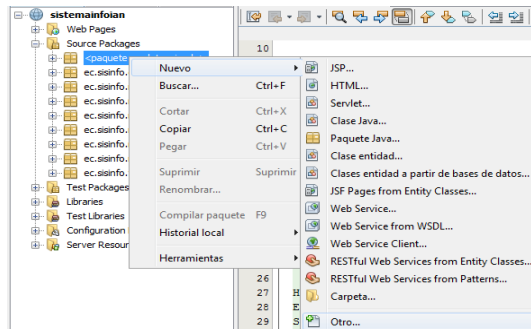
sistemainfoian
Web Pages
Source Packages
<paquete
ec.sisinfo.
ec.sisinfo.
ec.sisinfo.
ec.sisinfo.
ec.sisinfo.
ec.sisinfo.
ec.sisinfo.
ec.sisinfo.
Test Packages
Libraries
Test Libraries
Configuration
Server Resour

Nuevo
Buscar... Ctrl+F
Cortar Ctrl+X
Copiar Ctrl+C
Pegar Ctrl+V
Suprimir Suprimir
Renombrar...
Compilar paquete F9
Historial local
Herramientas

JSP...
HTML...
Servlet...
Clase Java...
Paquete Java...
Clase entidad...
Clases entidad a partir de bases de datos...
JSF Pages from Entity Classes...
Web Service...
Web Service from WSDL...
Web Service Client...
RESTful Web Services from Entity Classes...
RESTful Web Services from Patterns...
Carpeta...
Otro...

10
26
27
28
29